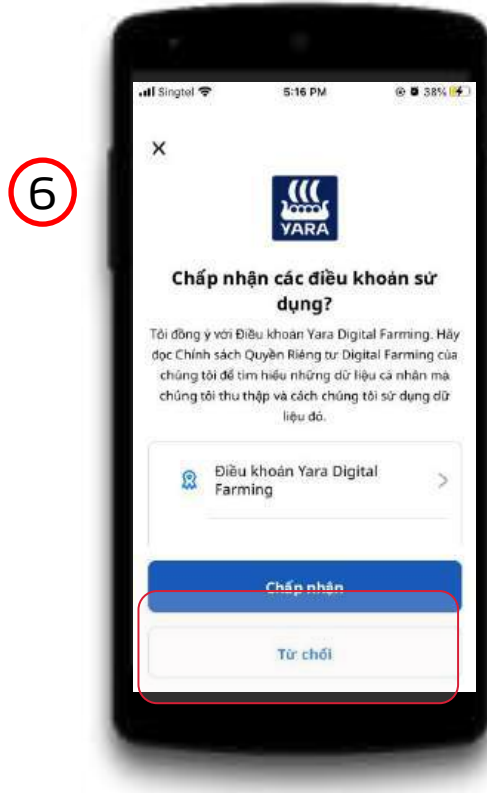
6

Singtel 5:16 PM 38%

×

YARA

Chấp nhận các điều khoản sử dụng?

Tôi đồng ý với Điều khoản Yara Digital Farming. Hãy đọc Chính sách Quyền Riêng tư Digital Farming của chúng tôi để tìm hiểu những dữ liệu cá nhân mà chúng tôi thu thập và cách chúng tôi sử dụng dữ liệu đó.

Điều khoản Yara Digital Farming

Chấp nhận

Từ chối